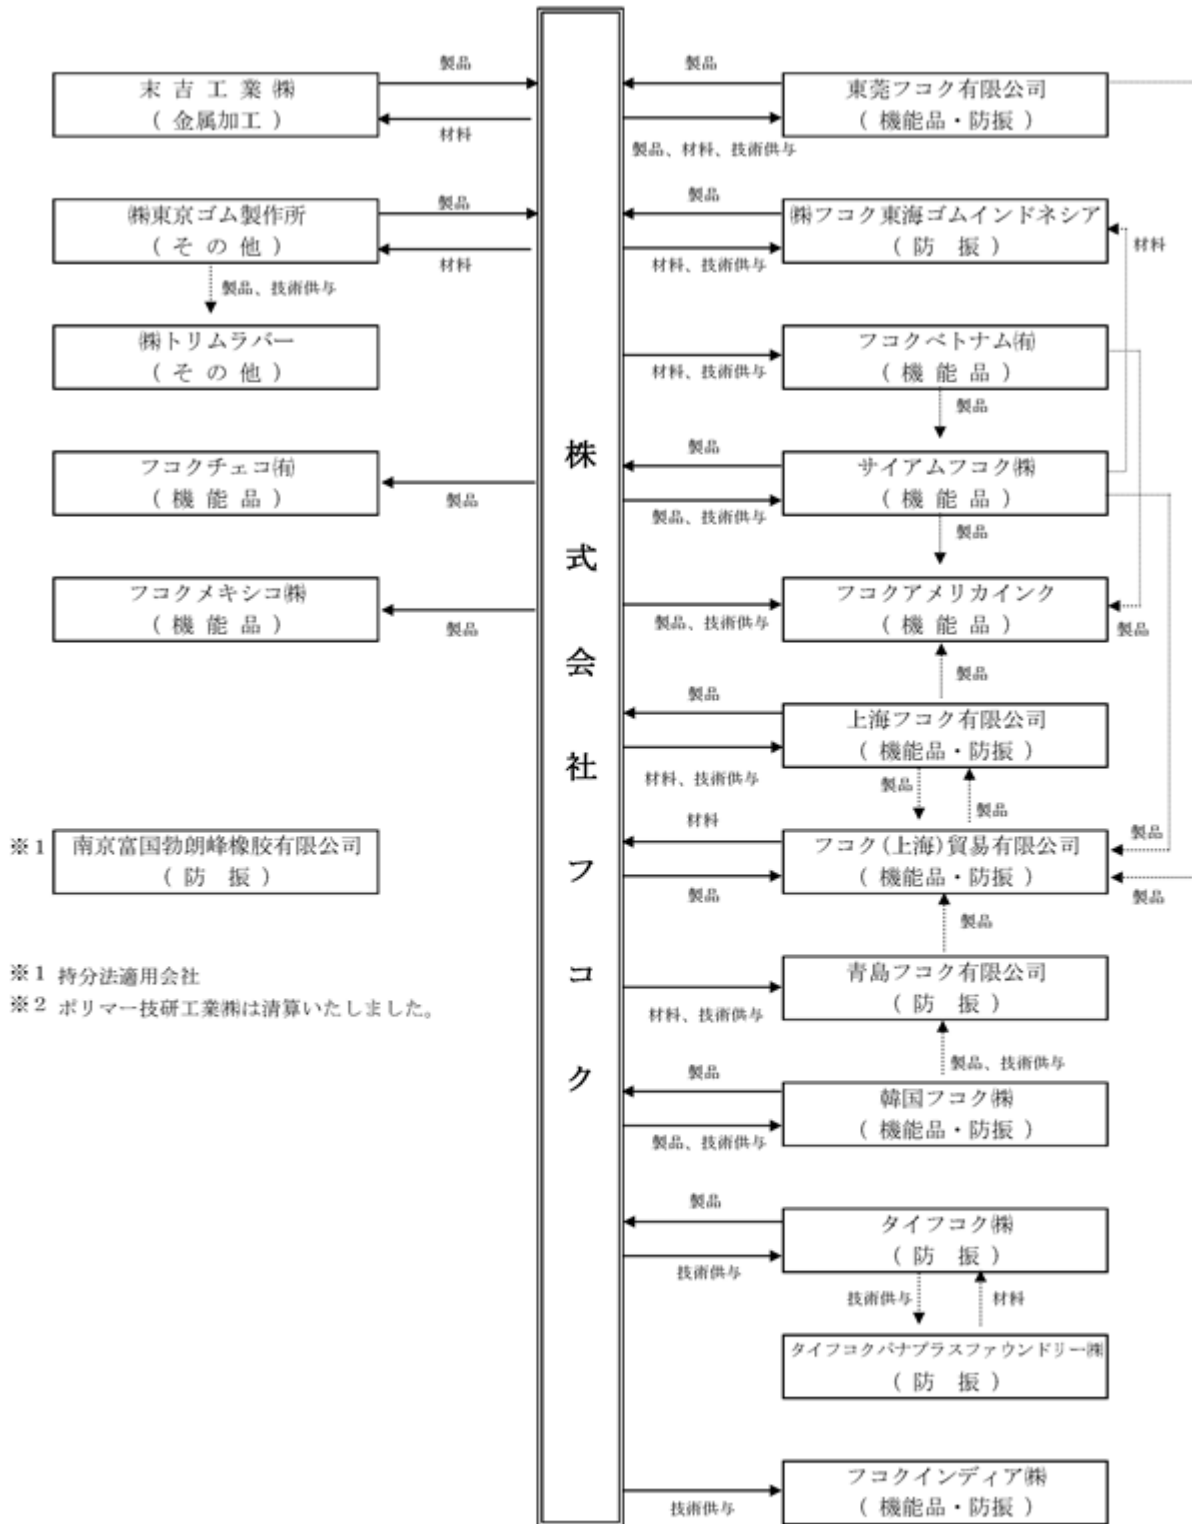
製品

末 吉 工 業 ㈱
( 金属加工 )

材料

製品

㈱東京ゴム製作所
( そ の 他 )

材料

製品、技術供与

㈱トリムラバー
( そ の 他 )

フコクチェコ㈲
( 機 能 品 )

製品

フコクメキシコ㈱
( 機 能 品 )

製品

※1 南京富国勃朗峰橡胶有限公司
( 防 振 )

※1 持分法適用会社
※2 ポリマー技研工業㈱は清算いたしました。

株 式 会 社 フ コ ク

製品

東莞フコク有限公司
( 機能品・防振 )

製品、材料、技術供与

製品

㈱フコク東海ゴムインドネシア
( 防 振 )

材料、技術供与

材料

フコクベトナム㈲
( 機 能 品 )

材料、技術供与

製品

製品

サイアムフコク㈱
( 機 能 品 )

製品、技術供与

製品

フコクアメリカインク
( 機 能 品 )

製品、技術供与

製品

製品

製品

上海フコク有限公司
( 機能品・防振 )

材料、技術供与

製品

製品

材料

フコク(上海)貿易有限公司
( 機能品・防振 )

製品

製品

製品

製品

青島フコク有限公司
( 防 振 )

材料、技術供与

製品、技術供与

製品

韓国フコク㈱
( 機能品・防振 )

製品、技術供与

製品

タイフコク㈱
( 防 振 )

技術供与

技術供与

材料

タイフコクパナプラスファウンドリー㈱
( 防 振 )

フコクインディア㈱
( 機能品・防振 )

技術供与